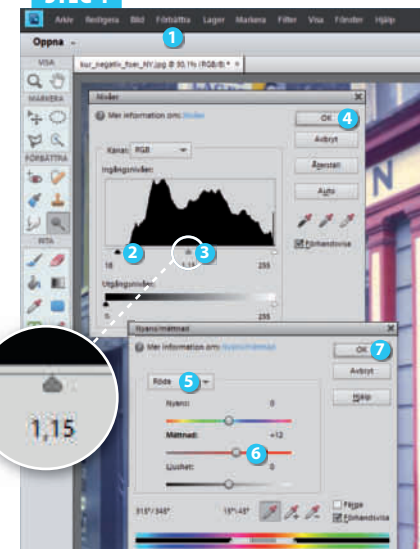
STEG 4

Arkiv Redigera Bild Förbättra Lager Markera Filter Visa Fönster Hjälp

1

Öppna

kur_negativ_foer_NY.jpg @ 30,1% (RGB/8) *

VISA

MARKERA

FÖRBÄTTRA

RITA

Nivåer

Mer information om: Nivåer

OK

4

Avbryt

Återställ

Auto

Kanal: RGB

Ingångsnivåer:

2

3

18

1,15

255

Förhandsvisa

Utgångsnivåer:

0

255

1,15

Nyans/mättnad

Mer information om: Nyans/mättnad

OK

7

Avbryt

Hjälp

Röda

5

Nyans:

0

Mättnad:

+12

6

Ljushet:

0

315°/345°

15°/45°

Färga

Förhandsvisa